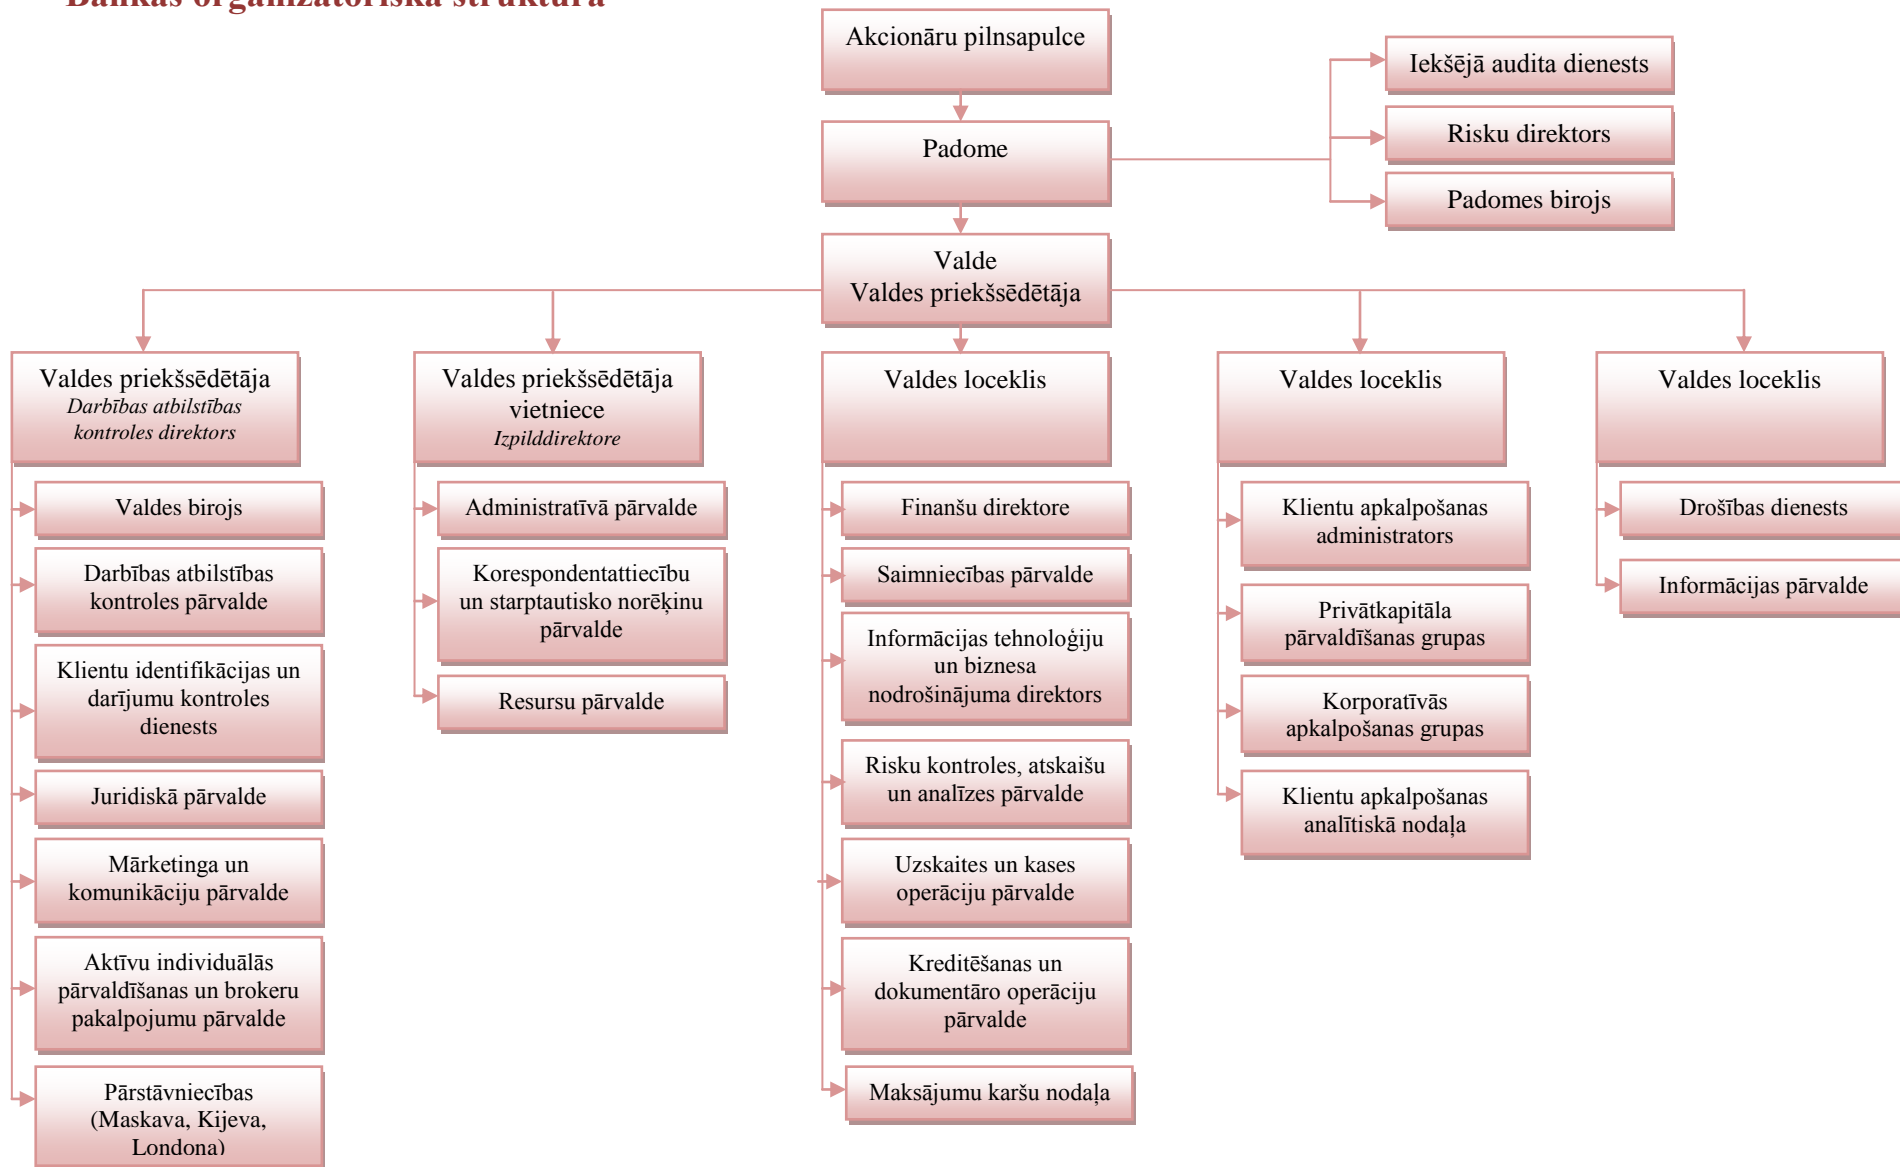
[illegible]

Akcionāru pilnsapulce

Padome

Iekšējā audita dienests

Risku direktors

Padomes birojs

Valde
Valdes priekšsēdētāja

Valdes priekšsēdētāja
*Darbības atbilstības kontroles direktors*

Valdes birojs

Darbības atbilstības kontroles pārvalde

Klientu identifikācijas un darījumu kontroles dienests

Juridiskā pārvalde

Mārketinga un komunikāciju pārvalde

Aktīvu individuālās pārvaldīšanas un brokeru pakalpojumu pārvalde

Pārstāvniecības (Maskava, Kijeva, Londona)

Valdes priekšsēdētāja vietniece
*Izpilddirektore*

Administratīvā pārvalde

Korespondentattiecību un starptautisko norēķinu pārvalde

Resursu pārvalde

Valdes loceklis

Finanšu direktore

Saimniecības pārvalde

Informācijas tehnoloģiju un biznesa nodrošinājuma direktors

Risku kontroles, atskaišu un analīzes pārvalde

Uzskaites un kases operāciju pārvalde

Kreditēšanas un dokumentāro operāciju pārvalde

Maksājumu karšu nodaļa

Valdes loceklis

Klientu apkalpošanas administrators

Privātkapitāla pārvaldīšanas grupas

Korporatīvās apkalpošanas grupas

Klientu apkalpošanas analītiskā nodaļa

Valdes loceklis

Drošības dienests

Informācijas pārvalde